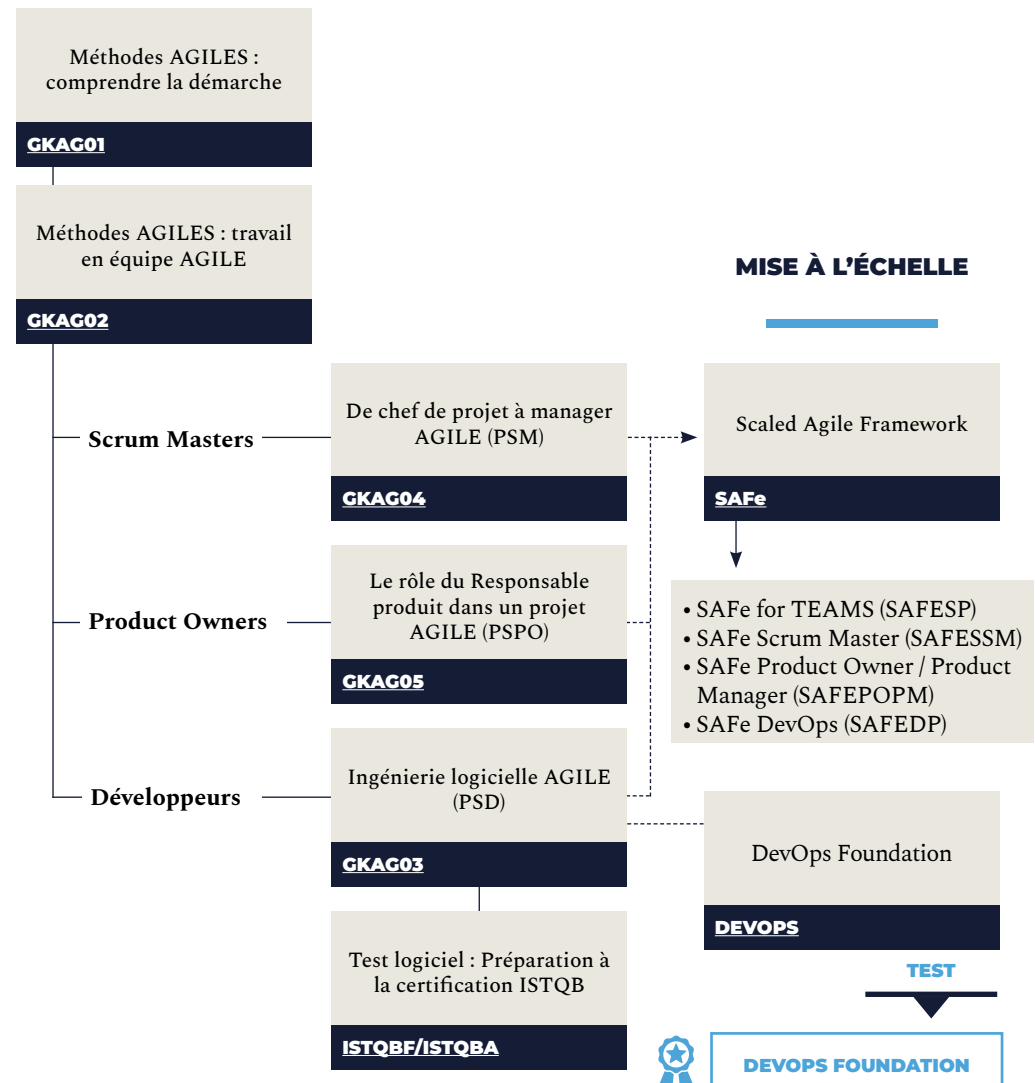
Méthodes AGILES : comprendre la démarche

GKAG01

Méthodes AGILES : travail en équipe AGILE

GKAG02

MISE À L'ÉCHELLE

Scrum Masters

De chef de projet à manager AGILE (PSM)

GKAG04

Scaled Agile Framework

SAFe

Product Owners

Le rôle du Responsable produit dans un projet AGILE (PSPO)

GKAG05

• SAFe for TEAMS (SAFESP)
• SAFe Scrum Master (SAFESSM)
• SAFe Product Owner / Product Manager (SAFEPOPM)
• SAFe DevOps (SAFEDP)

Développeurs

Ingénierie logicielle AGILE (PSD)

GKAG03

DevOps Foundation

DEVOPS

Test logiciel : Préparation à la certification ISTQB

ISTQBF/ISTQBA

TEST

DEVOPS FOUNDATION